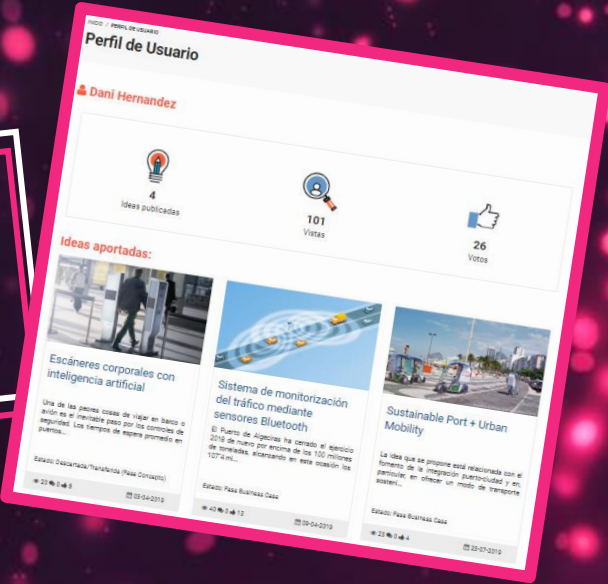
INICIO / PERFIL DE USUARIO

Perfil de Usuario

Dani Hernandez

4
Ideas publicadas

101
Vistas

26
Votos

Ideas aportadas:

Escáneres corporales con inteligencia artificial

Una de las peores cosas de viajar en barco o avión es el inevitable paso por los controles de seguridad. Los tiempos de espera promedio en puertos...

Estado: Descartada/Transferida (Fase Concepto)

23 0 8

03-04-2019

Sistema de monitorización del tráfico mediante sensores Bluetooth

El Puerto de Algeciras ha cerrado el ejercicio 2018 de nuevo por encima de los 100 millones de toneladas, alcanzando en esta ocasión los 107,4 mi...

Estado: Pasa Business Case

40 0 13

09-04-2019

Sustainable Port + Urban Mobility

La idea que se propone está relacionada con el fomento de la integración puerto-ciudad y en particular en ofrecer un modo de transporte sosteni...

Estado: Pasa Business Case

23 0 4

22-07-2019